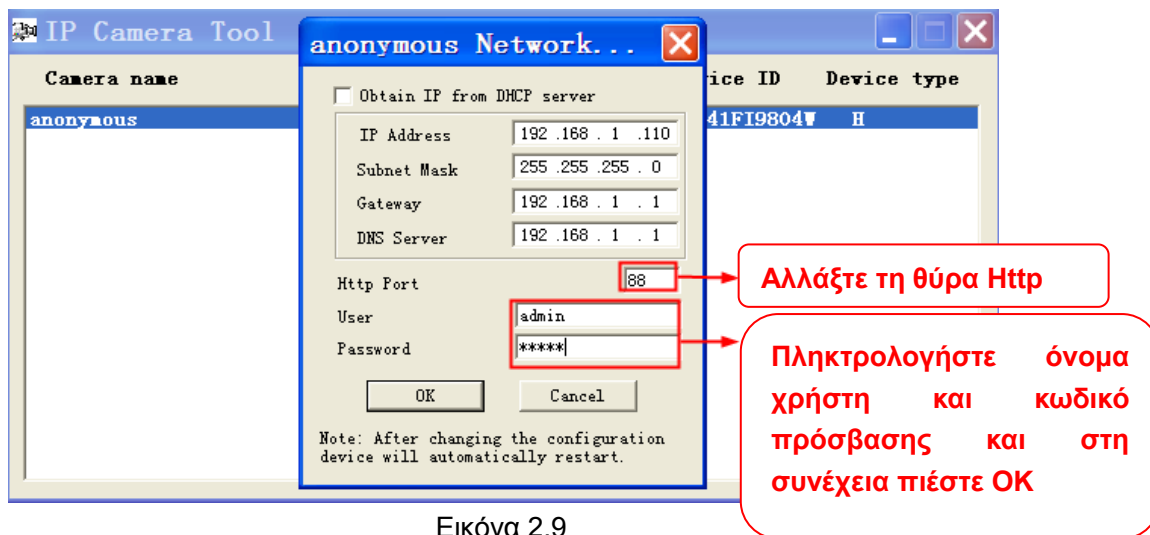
IP Camera Tool

Camera name

ice ID

Device type

anonymous

41FI9804W

H

anonymous Network...

Obtain IP from DHCP server

IP Address 192 .168 . 1 .110

Subnet Mask 255 .255 .255 . 0

Gateway 192 .168 . 1 . 1

DNS Server 192 .168 . 1 . 1

Http Port 88

User admin

Password *****

OK

Cancel

Note: After changing the configuration device will automatically restart.

Αλλάξτε τη θύρα Http

Πληκτρολογήστε όνομα χρήστη και κωδικό πρόσβασης και στη συνέχεια πιέστε ΟΚ

Εικόνα 2.9